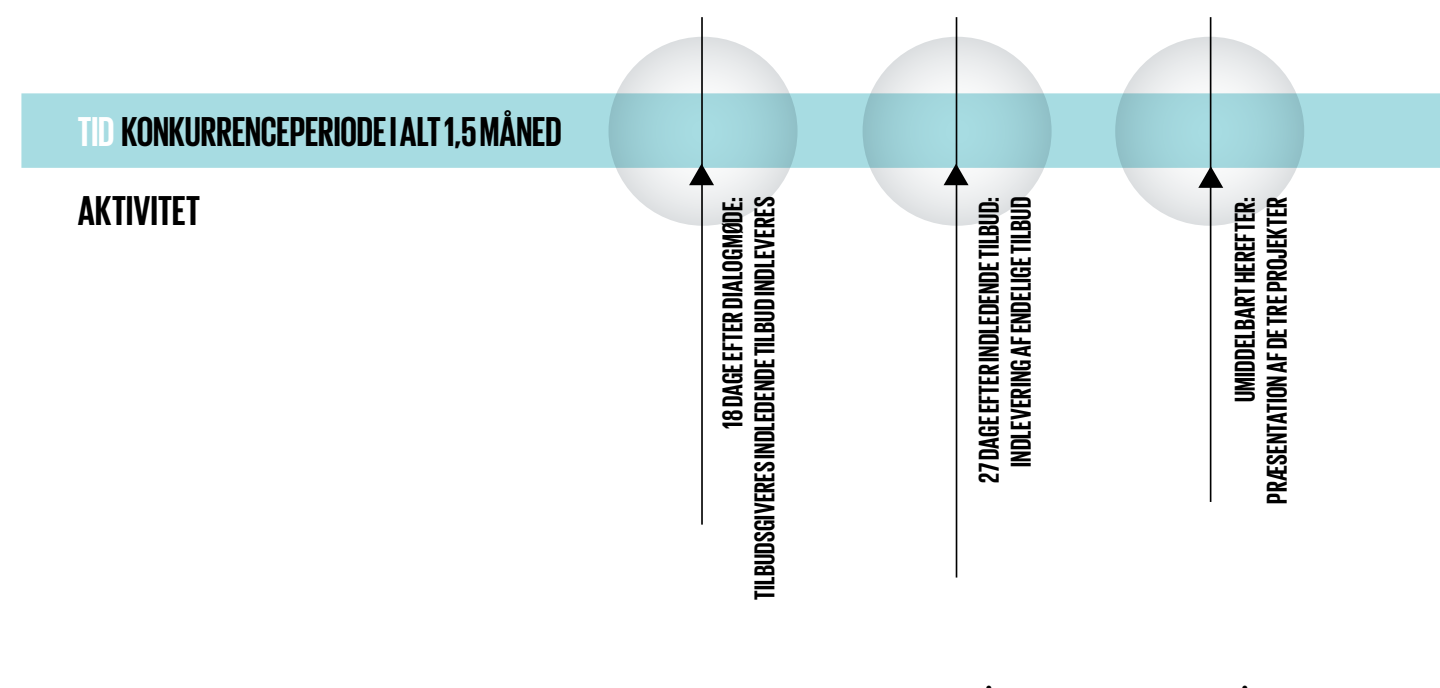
TID KONKURRENCEPERIODE I ALT 1,5 MÅNED

AKTIVITET

18 DAGE EFTER DIALOGMØDE:
TILBUDSGIVERES INDLEDENDE TILBUD INDLEVERES

27 DAGE EFTER INDLEDENDE TILBUD:
INDLEVERING AF ENDELIGE TILBUD

UMIDDELBART HEREFTER:
PRÆSENTATION AF DE TRE PROJEKTER